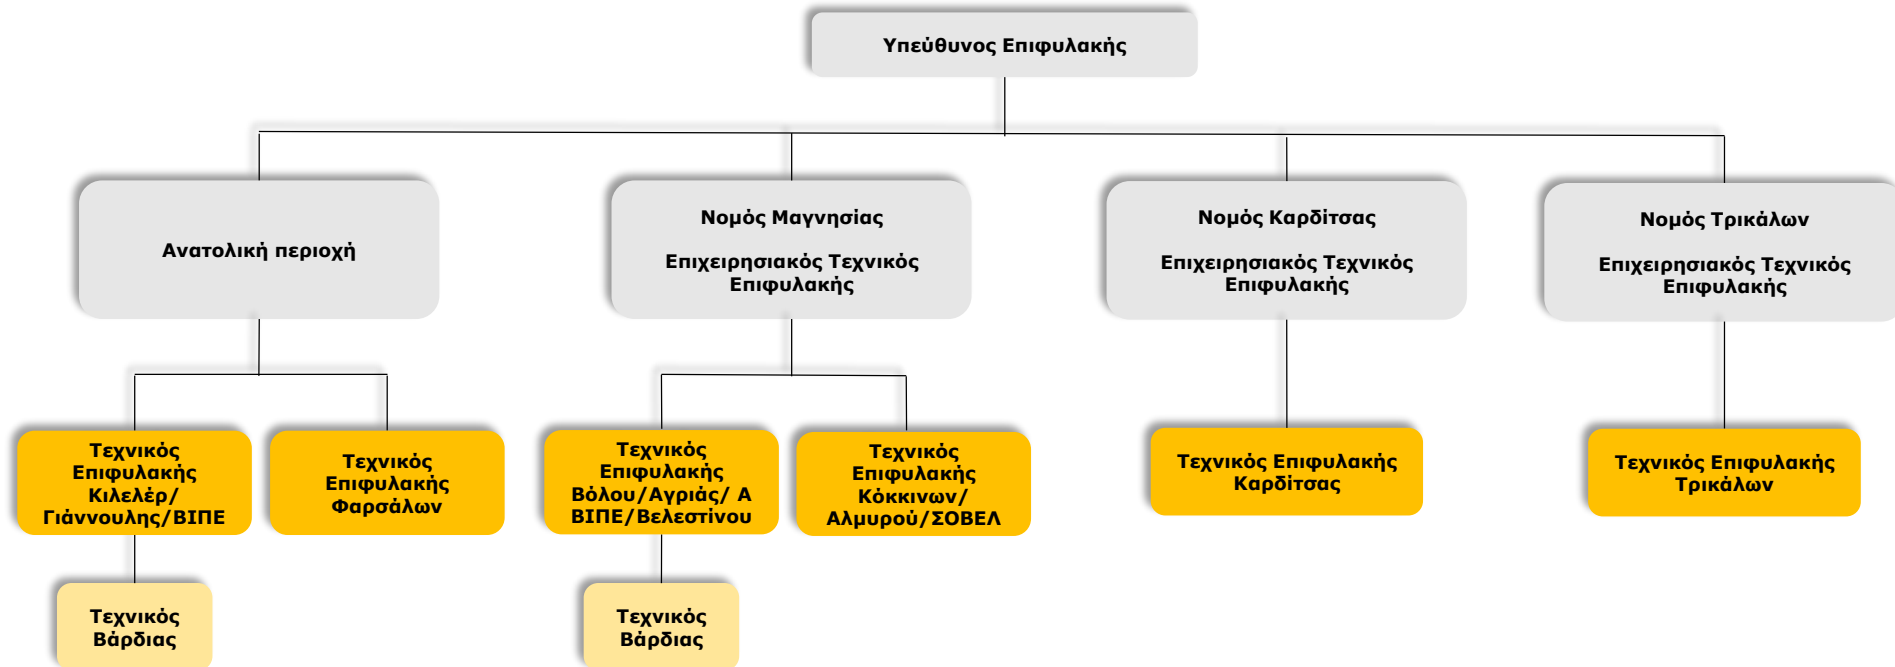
Υπεύθυνος Επιφυλακής

Ανατολική περιοχή

Νομός Μαγνησίας

Επιχειρησιακός Τεχνικός Επιφυλακής

Νομός Καρδίτσας

Επιχειρησιακός Τεχνικός Επιφυλακής

Νομός Τρικάλων

Επιχειρησιακός Τεχνικός Επιφυλακής

Τεχνικός Επιφυλακής Κιλελέρ/ Γιάννουλης/ΒΙΠΕ

Τεχνικός Επιφυλακής Φαρσάλων

Τεχνικός Επιφυλακής Βόλου/Αγριάς/ Α ΒΙΠΕ/Βελεστίνου

Τεχνικός Επιφυλακής Κόκκινων/ Αλμυρού/ΣΟΒΕΛ

Τεχνικός Επιφυλακής Καρδίτσας

Τεχνικός Επιφυλακής Τρικάλων

Τεχνικός Βάρδιας

Τεχνικός Βάρδιας